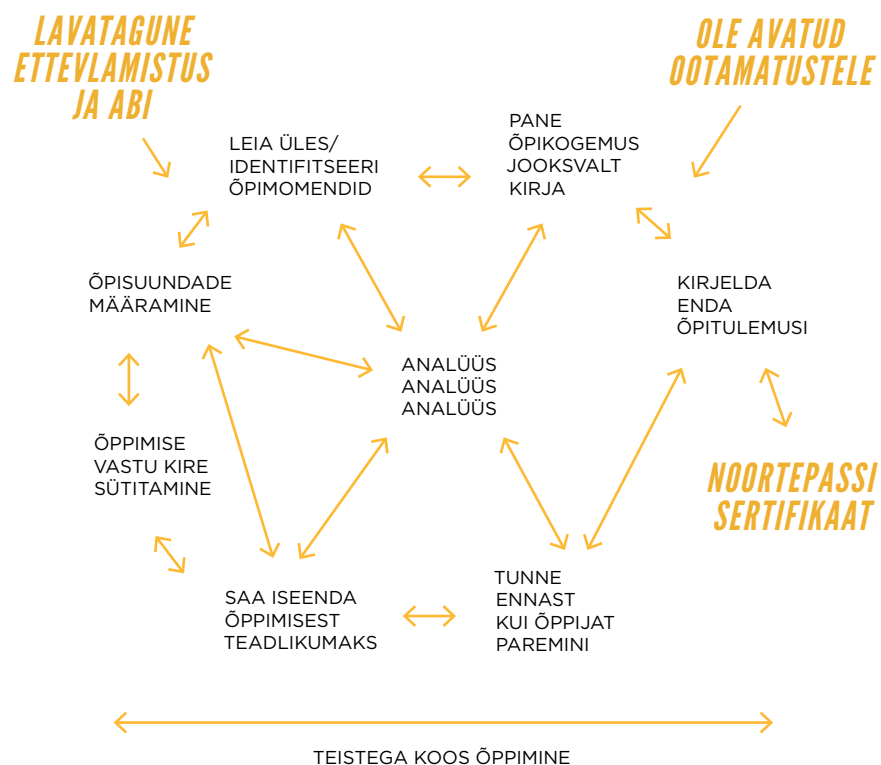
LAVATAGUNE ETTEVLAMISTUS JA ABI

OLE AVATUD OOTAMATUSTELE

LEIA ÜLES/ IDENTIFITSEERI ÕPIMOMENDID

PANE ÕPIKOGEMUS JOOKSVALT KIRJA

ÕPISUUNDADE MÄÄRAMINE

KIRJELDA ENDA ÕPITULEMUSI

ANALÜÜS ANALÜÜS ANALÜÜS

ÕPPIMISE VASTU KIRE SÜTITAMINE

NOORTEPASSI SERTIFIKAAT

TUNNE ENNAST KUI ÕPPIJAT PAREMINI

SAA ISEENDA ÕPPIMISEST TEADLIKUMAKS

TEISTEGA KOOS ÕPPIMINE